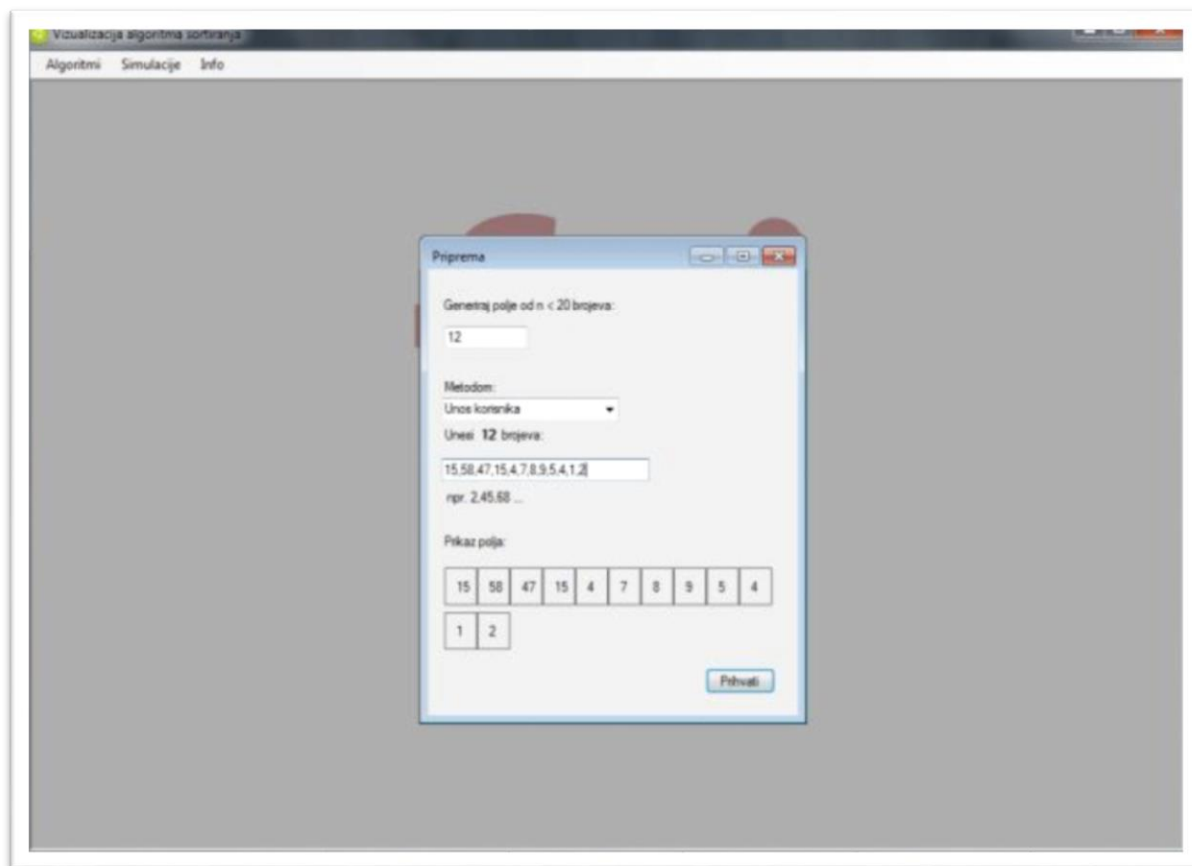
Vizualizacija algoritma sortiranja

Algoritmi Simulacije Info

Priprema

Generiraj polje od n < 20 brojeva:

12

Metodom:

Unos korisnika

Unesi 12 brojeva:

15,58,47,15,4,7,8,9,5,4,1,2

npr. 2,45,68 ...

Prikaz polja:

| 15 | 58 | 47 | 15 | 4 | 7 | 8 | 9 | 5 | 4 |
|---|---|---|---|---|---|---|---|---|---|
| 1 | 2 | | | | | | | | |

Prihvati